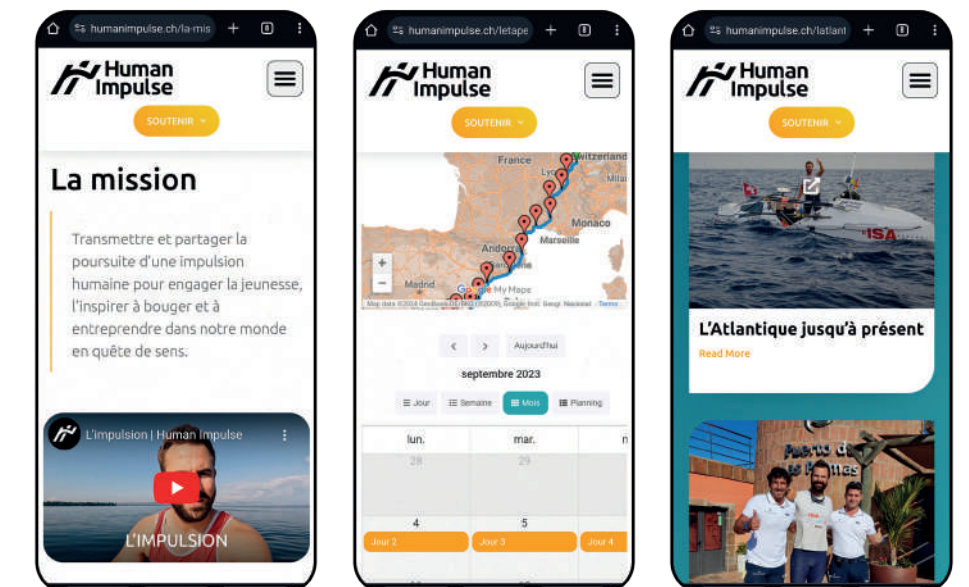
humanimpulse.ch/la-mis

Human Impulse

SOUTENIR

La mission

Transmettre et partager la poursuite d'une impulsion humaine pour engager la jeunesse, l'inspirer à bouger et à entreprendre dans notre monde en quête de sens.

L'impulsion | Human Impulse

L'IMPULSION

humanimpulse.ch/letape

Human Impulse

SOUTENIR

France
Switzerland
Lyon
Milan
Monaco
Marseille
Andorra
Madrid

Map data ©2024 GeoBasis-DE/BKG (©2009), Google, Inst. Geogr. Nacional Terms

Aujourd'hui

septembre 2023

Jour
Semaine
Mois
Planning

lun.
mar.

28
29
4
5

Jour 2
Jour 3
Jour 4

humanimpulse.ch/latlant

Human Impulse

SOUTENIR

ISA

L'Atlantique jusqu'à présent

Read More

Puerto de Las Palmas